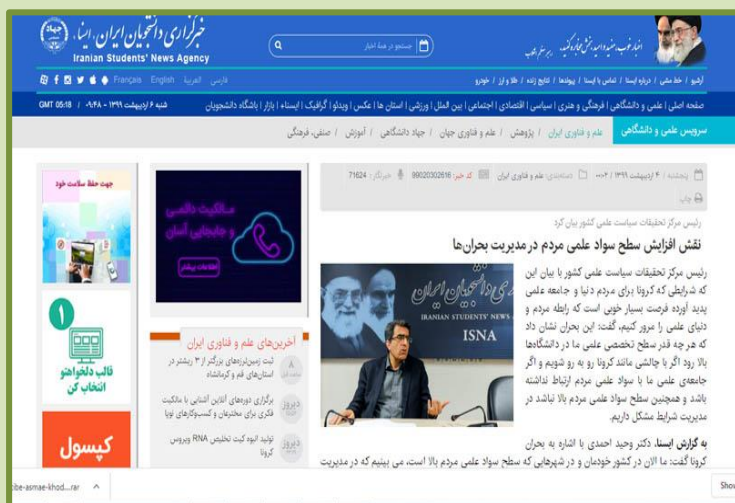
خبرگزاری دانشجویان ایران، ایسنا
Iranian Students' News Agency

جستجو در همه اخبار

فارسی العربية English Français

آرشیو | خط مشی | درباره ایسنا | تماس با ایسنا | پیوندها | تابلو زنده | طلا و ارز | خودرو

صفحه اصلی | علمی و دانشگاهی | فرهنگی و هنری | سیاسی | اقتصادی | اجتماعی | بین الملل | ورزشی | استان ها | عکس | ویدئو | گرافیک | ایسناء | بازار | باشگاه دانشجویان

شنبه ۶ اردیبهشت ۱۳۹۹ - ۹:۴۸ GMT 05:18

سرویس علمی و دانشگاهی

علم و فناوری ایران / پژوهش / علم و فناوری جهان / جهاد دانشگاهی / آموزش / صنفی، فرهنگی

پنجشنبه / ۴ اردیبهشت ۱۳۹۹ / ۰۰:۰۲ / دسته‌بندی: علم و فناوری ایران / کد خبر: 99020302616 / خبرنگار: 71624

چاپ

رئیس مرکز تحقیقات سیاست علمی کشور بیان کرد

نقش افزایش سطح سواد علمی مردم در مدیریت بحران‌ها

رئیس مرکز تحقیقات سیاست علمی کشور با بیان این که شرایطی که کرونا برای مردم دنیا و جامعه علمی پدید آورده فرصت بسیار خوبی است که رابطه مردم و دنیای علمی را مرور کنیم، گفت: این بحران نشان داد که هرچه قدر سطح تخصصی علمی ما در دانشگاهها بالا رود اگر با چالشی مانند کرونا رو به رو شویم و اگر جامعه‌ی علمی ما با سواد علمی مردم ارتباط نداشته باشد و همچنین سطح سواد علمی مردم ما بالا نباشد در مدیریت شرایط مشکل داریم.

به گزارش ایسنا، دکتر وحید احمدی با اشاره به بحران کرونا گفت: ما الان در کشور خودمان و در شهرهایی که سطح سواد علمی مردم بالا است، می بینیم که در مدیریت

خبرگزاری دانشجویان ایران
IRANIAN STUDENTS' NEWS AGENCY
ISNA

مالکیت دائمی و جابجایی آسان
اطلاعات بیشتر

آخرین‌های علم و فناوری ایران

ثبت زمین‌لرزه‌های بزرگتر از ۳ ریشتر در استان‌های قم و کرمانشاه

برگزاری دوره‌های آنلاین آشنایی با مالکیت فکری برای مخترعان و کسب‌وکارهای نوپا

تولید انبوه کیت تخلیص RNA ویروس کرونا

دیروز
دیروز

جهت حفظ سلامت خود

قالب دلخواهتو انتخاب کن

کپسول

ibe-asmae-khod....rar

Show